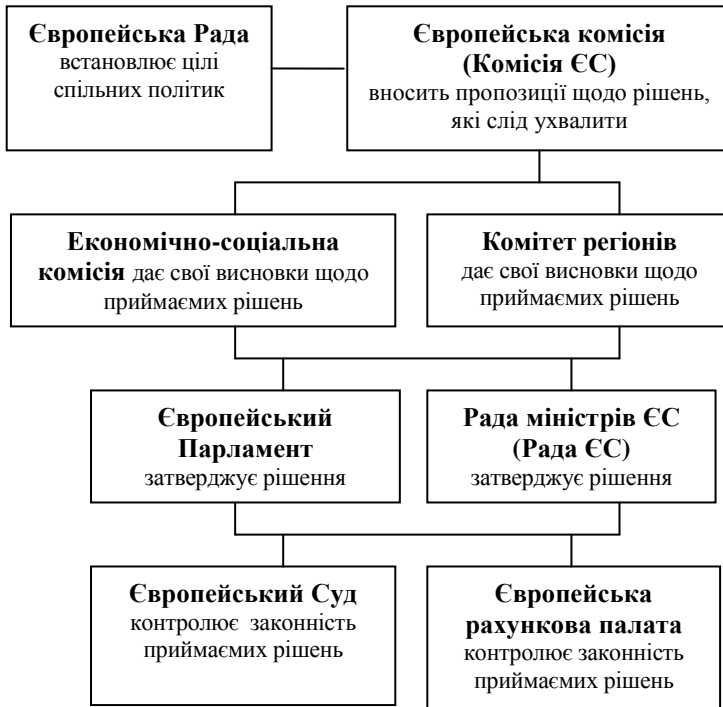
**Європейська Рада** встановлює цілі спільних політик

**Європейська комісія (Комісія ЄС)** вносить пропозиції щодо рішень, які слід ухвалити

**Економічно-соціальна комісія** дає свої висновки щодо приймаємих рішень

**Комітет регіонів** дає свої висновки щодо приймаємих рішень

**Європейський Парламент** затверджує рішення

**Рада міністрів ЄС (Рада ЄС)** затверджує рішення

**Європейський Суд** контролює законність приймаємих рішень

**Європейська рахункова палата** контролює законність приймаємих рішень